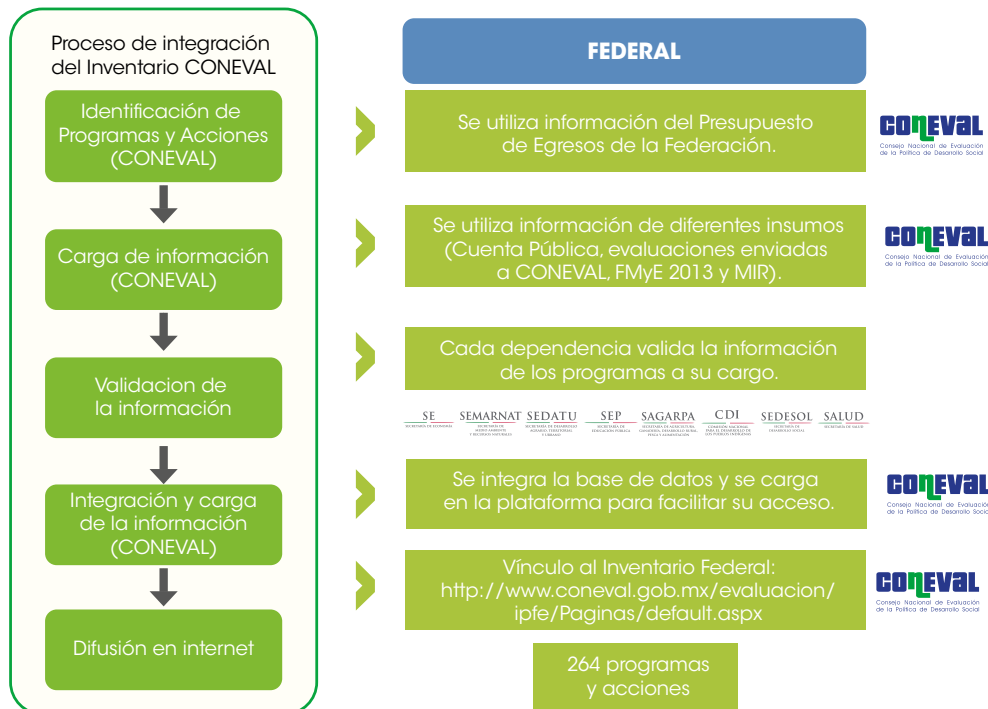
Proceso de integración del Inventario CONEVAL

Identificación de Programas y Acciones (CONEVAL)

Carga de información (CONEVAL)

Validacion de la información

Integración y carga de la información (CONEVAL)

Difusión en internet

FEDERAL

Se utiliza información del Presupuesto de Egresos de la Federación.

CONEVAL
Consejo Nacional de Evaluación de la Política de Desarrollo Social

Se utiliza información de diferentes insumos (Cuenta Pública, evaluaciones enviadas a CONEVAL, FMyE 2013 y MIR).

CONEVAL
Consejo Nacional de Evaluación de la Política de Desarrollo Social

Cada dependencia valida la información de los programas a su cargo.

SE SECRETARÍA DE ECONOMÍA
SEMARNAT SECRETARÍA DE MEDIO AMBIENTE Y RECURSOS NATURALES
SEDATU SECRETARÍA DE DESARROLLO AGRARIO, TERRITORIAL Y URBANO
SEP SECRETARÍA DE EDUCACIÓN PÚBLICA
SAGARPA SECRETARÍA DE AGRICULTURA, GANADERÍA, DESARROLLO RURAL, PESCA Y ALIMENTACIÓN
CDI COMISIÓN NACIONAL PARA EL DESARROLLO DE LOS PUEBLOS INDÍGENAS
SEDESOL SECRETARÍA DE DESARROLLO SOCIAL
SALUD SECRETARÍA DE SALUD

Se integra la base de datos y se carga en la plataforma para facilitar su acceso.

CONEVAL
Consejo Nacional de Evaluación de la Política de Desarrollo Social

Vínculo al Inventario Federal: http://www.coneval.gob.mx/evaluacion/ipfe/Paginas/default.aspx

CONEVAL
Consejo Nacional de Evaluación de la Política de Desarrollo Social

264 programas y acciones